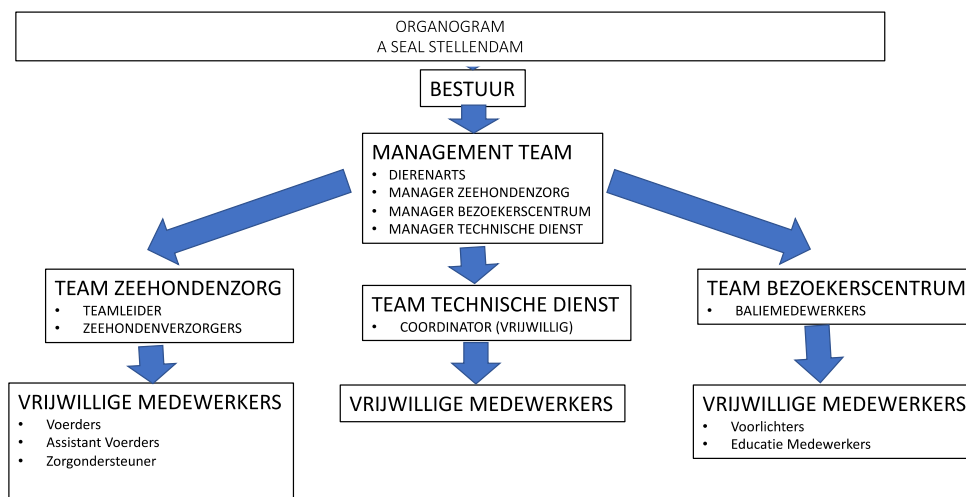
ORGANOGRAM
A SEAL STELLENDAM

BESTUUR

MANAGEMENT TEAM
- DIERENARTS
- MANAGER ZEEHONDENZORG
- MANAGER BEZOEKERSCENTRUM
- MANAGER TECHNISCHE DIENST

TEAM ZEEHONDENZORG
- TEAMLEIDER
- ZEEHONDENVERZORGERS

VRIJWILLIGE MEDEWERKERS
- Voerders
- Assistant Voerders
- Zorgondersteuner

TEAM TECHNISCHE DIENST
- COORDINATOR (VRIJWILLIG)

VRIJWILLIGE MEDEWERKERS

TEAM BEZOEKERSCENTRUM
- BALIEMEDEWERKERS

VRIJWILLIGE MEDEWERKERS
- Voorlichters
- Educatie Medewerkers